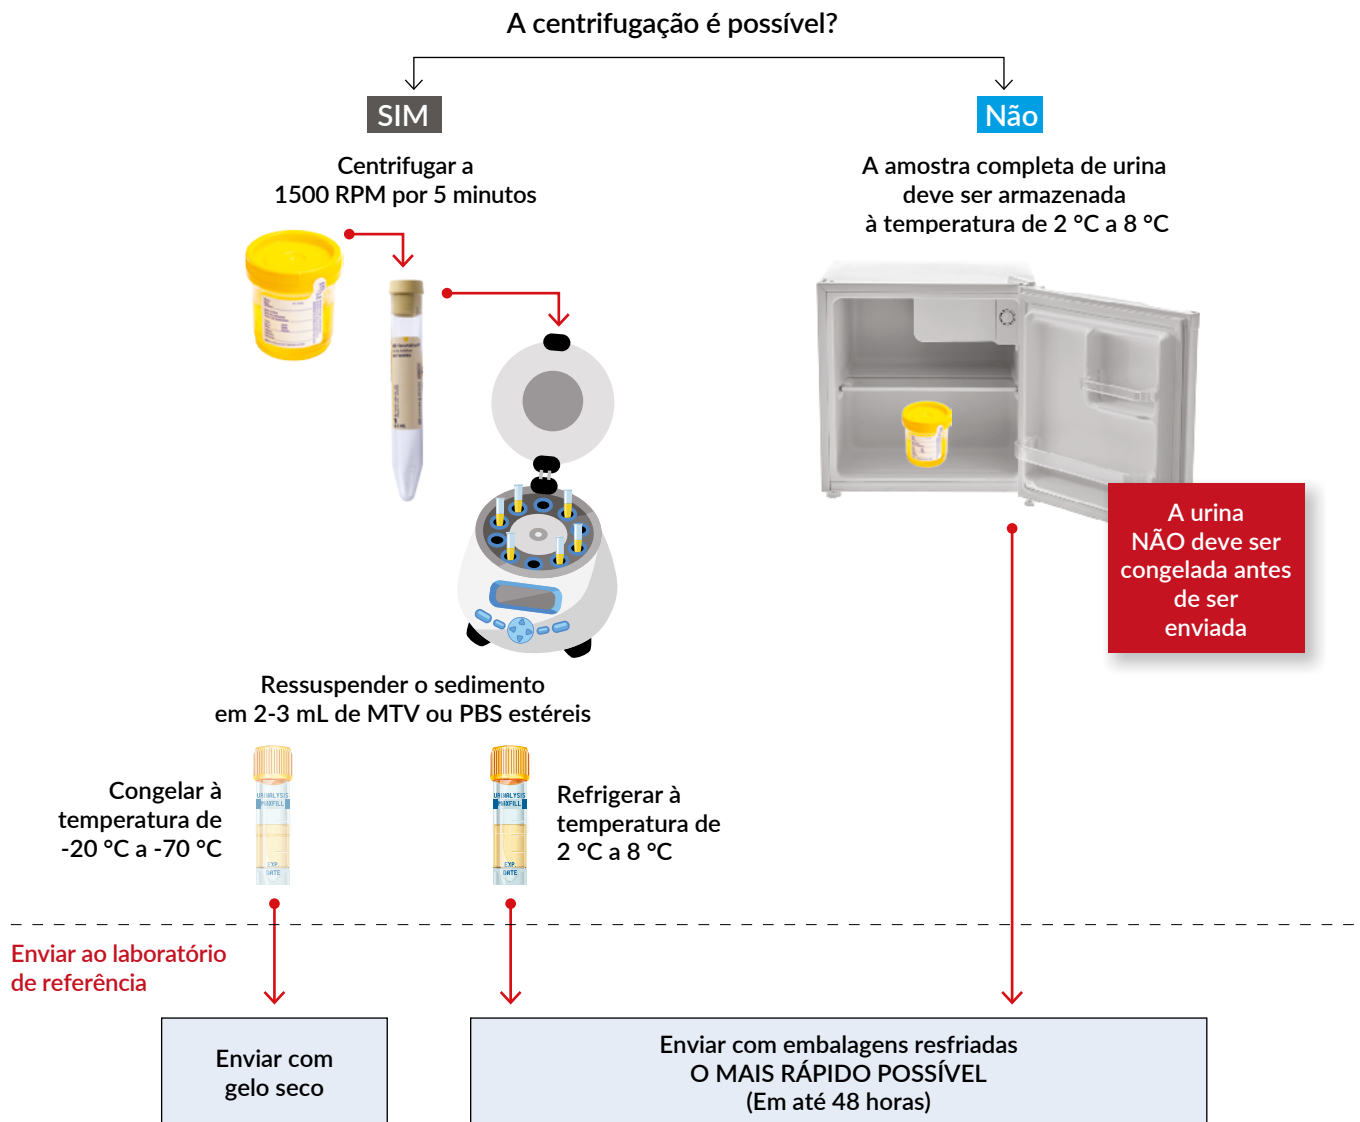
A centrifugação é possível?

SIM

Não

Centrifugar a 1500 RPM por 5 minutos

A amostra completa de urina deve ser armazenada à temperatura de 2 °C a 8 °C

A urina NÃO deve ser congelada antes de ser enviada

Ressuspender o sedimento em 2-3 mL de MTV ou PBS estéreis

Congelar à temperatura de -20 °C a -70 °C

URINALYSIS MAXIFILL

EXP DATE

URINALYSIS MAXIFILL

EXP DATE

Refrigerar à temperatura de 2 °C a 8 °C

Enviar ao laboratório de referência

Enviar com gelo seco

Enviar com embalagens resfriadas O MAIS RÁPIDO POSSÍVEL (Em até 48 horas)